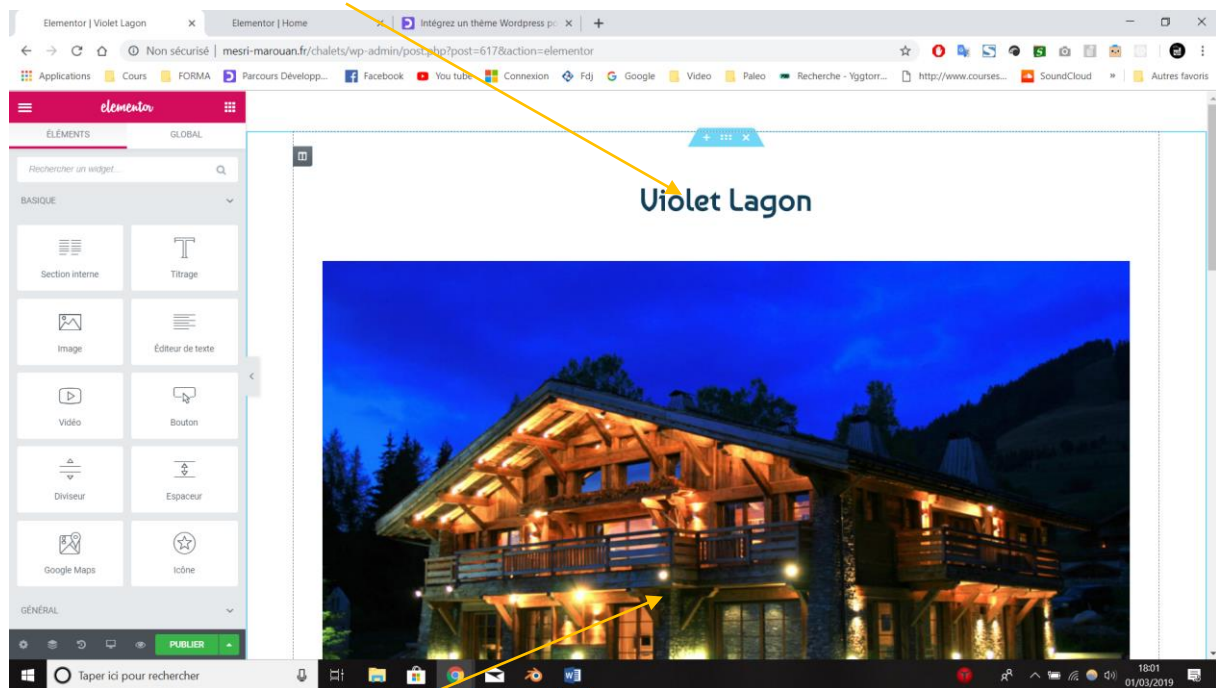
Elementor | Violet Lagon ×
Elementor | Home ×
Intégrez un thème Wordpress p ×
+

Non sécurisé | mesri-marouan.fr/chalets/wp-admin/post.php?post=617&action=elementor

Applications Cours FORMA Parcours Développ... Facebook You tube Connexion Fdj Google Video Paleo Recherche - Yggtorr... http://www.courses... SoundCloud » Autres favoris

elementor

ÉLÉMENTS GLOBAL

Rechercher un widget...

BASIQUE

Section interne
Titrage
Image
Éditeur de texte
Vidéo
Bouton
Diviseur
Espaceur
Google Maps
Icône

GÉNÉRAL

PUBLIER

Violet Lagon

Taper ici pour rechercher

18:01
01/03/2019